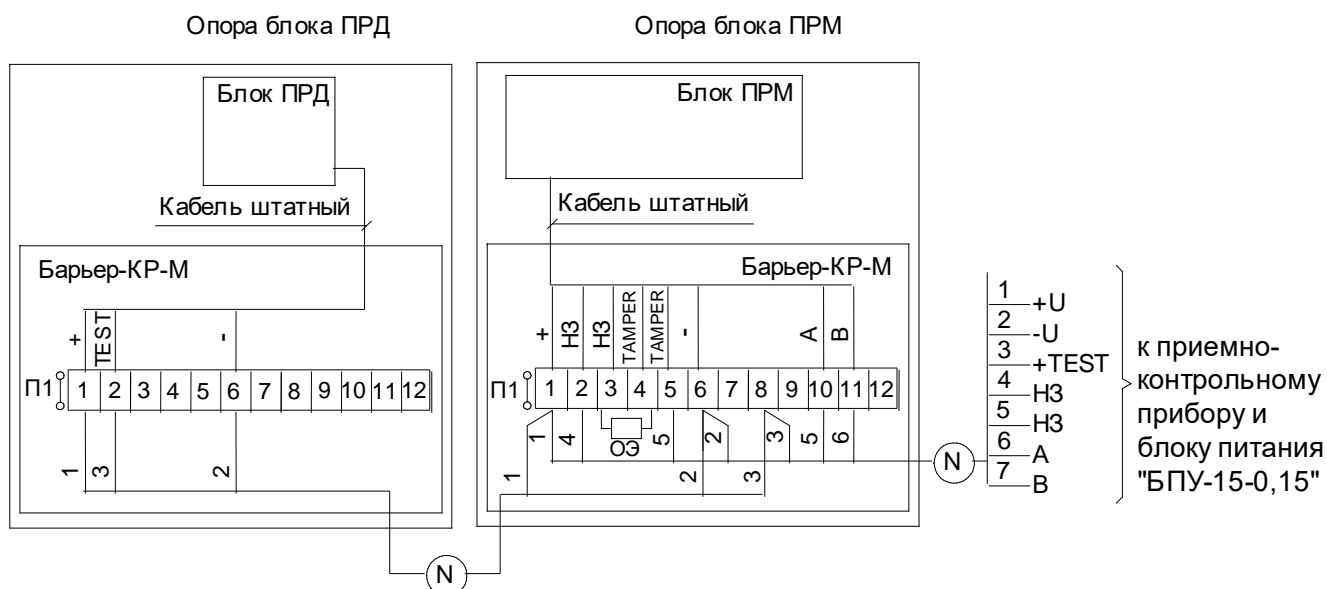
Опора блока ПРД

Блок ПРД

Кабель штатный

Барьер-КР-М

+ TEST -

П1 1 2 3 4 5 6 7 8 9 10 11 12

1 3 2

Опора блока ПРМ

Блок ПРМ

Кабель штатный

Барьер-КР-М

+ НЗ НЗ TAMPER TAMPER - А В

П1 1 2 3 4 5 6 7 8 9 10 11 12

1 4 ОЭ 5 2 3 5 6

1 2 3

N

N

1 +U
2 -U
3 +TEST
4 НЗ
5 НЗ
6 А
7 В

к приемно-контрольному прибору и блоку питания "БПУ-15-0,15"